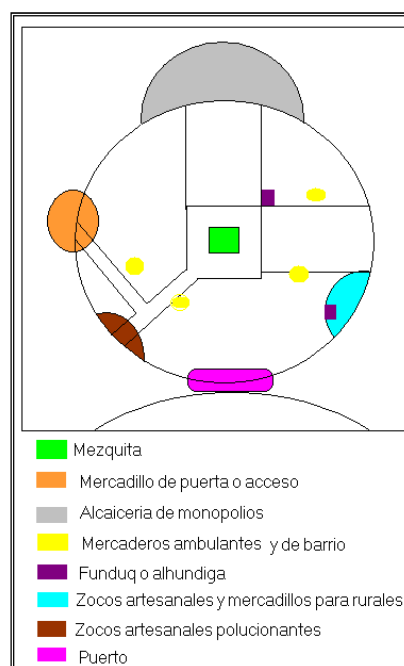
Mezquita

Mercadillo de puerta o acceso

Alcaiceria de monopolios

Mercaderos ambulantes y de barrio

Funduq o alhundiga

Zocos artesanales y mercadillos para rurales

Zocos artesanales polucionantes

Puerto